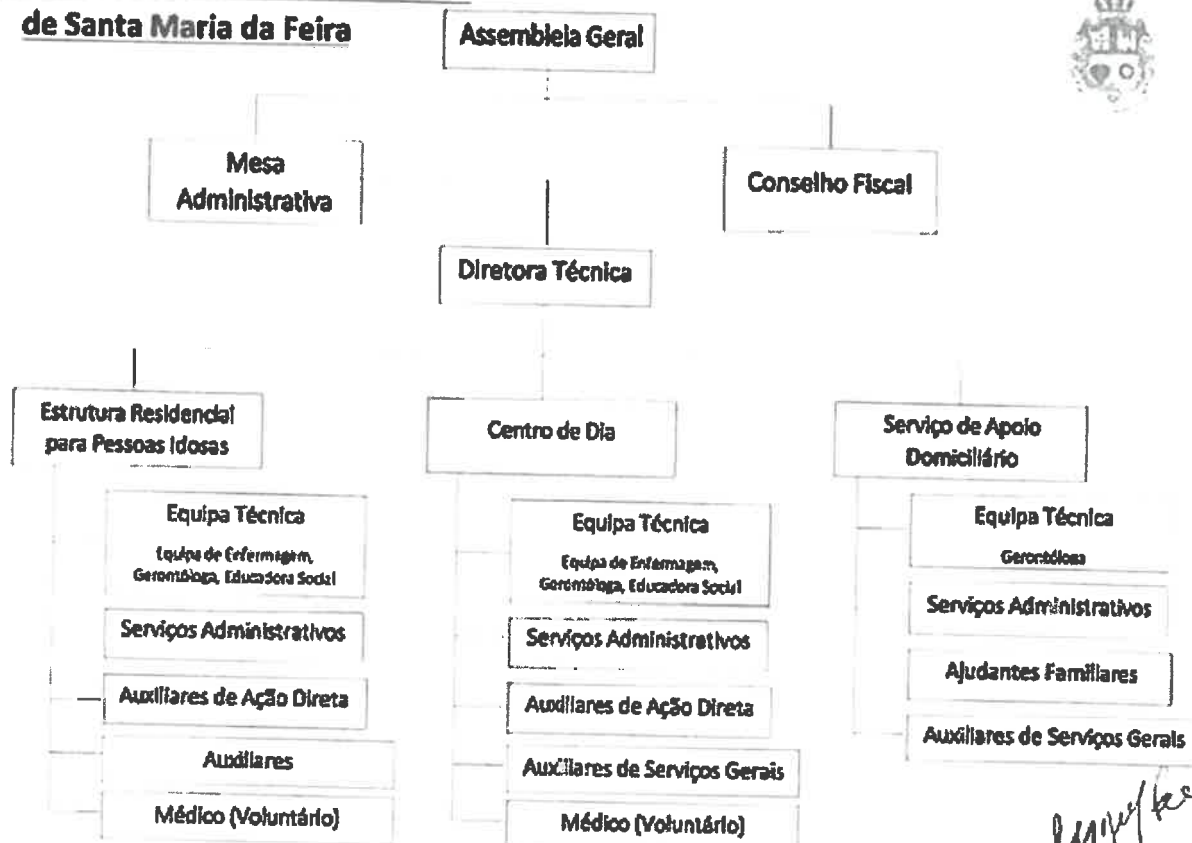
de Santa Maria da Feira

Assembleia Geral

Mesa Administrativa

Conselho Fiscal

Diretora Técnica

Estrutura Residencial para Pessoas Idosas

Equipa Técnica
Equipa de Enfermagem, Gerontóloga, Educadora Social

Serviços Administrativos

Auxiliares de Ação Direta

Auxiliares

Médico (Voluntário)

Centro de Dia

Equipa Técnica
Equipa de Enfermagem, Gerontóloga, Educadora Social

Serviços Administrativos

Auxiliares de Ação Direta

Auxiliares de Serviços Gerais

Médico (Voluntário)

Serviço de Apoio Domiciliário

Equipa Técnica
Gerontóloga

Serviços Administrativos

Ajudantes Familiares

Auxiliares de Serviços Gerais

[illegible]